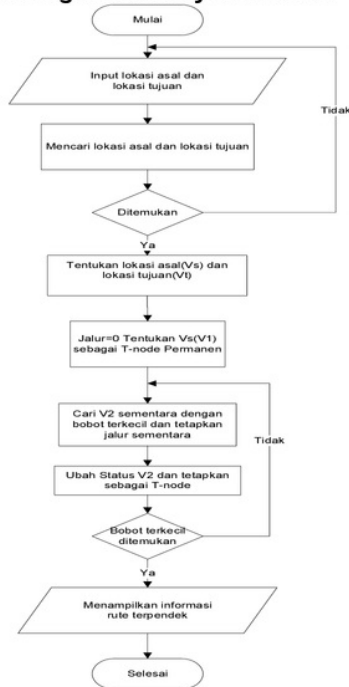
Mulai

Input lokasi asal dan lokasi tujuan

Tidak

Mencari lokasi asal dan lokasi tujuan

Ditemukan

Ya

Tentukan lokasi asal(Vs) dan lokasi tujuan(Vt)

Jalur=0 Tentukan Vs(V1) sebagai T-node Permanen

Cari V2 sementara dengan bobot terkecil dan tetapkan jalur sementara

Tidak

Ubah Status V2 dan tetapkan sebagai T-node

Bobot terkecil ditemukan

Ya

Menampilkan informasi rute terpendek

Selesai